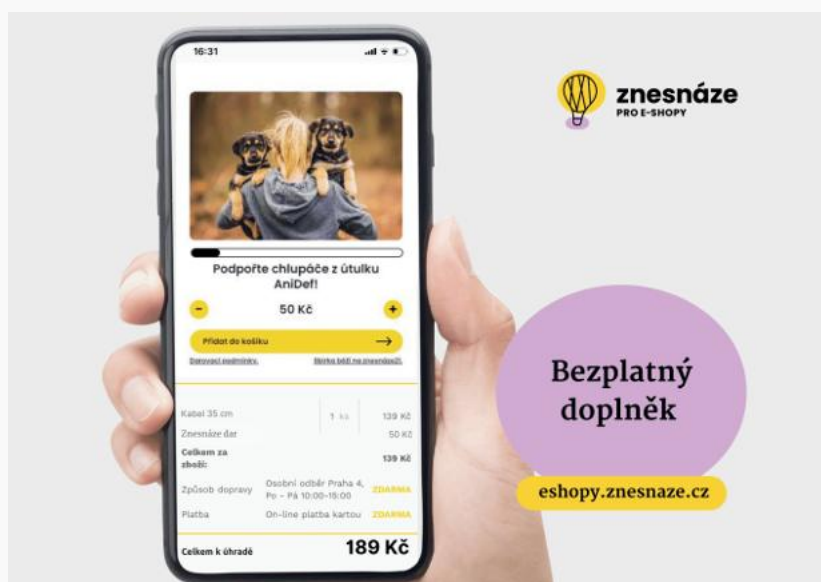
16:31

Podpořte chlupáče z útulku AniDef!

−

50 Kč

+

Přidat do košíku

Darovací podmínky.

Sbírka běží na znesnáze21.

| Kabel 35 cm | 1 ks | 139 Kč |
|---|---|---|
| Znesnáze dar | | 50 Kč |
| Celkem za zboží: | | 139 Kč |
| Způsob dopravy | Osobní odběr Praha 4, Po – Pá 10:00–15:00 | ZDARMA |
| Platba | On-line platba kartou | ZDARMA |

Celkem k úhradě 189 Kč

znesnáze
PRO E-SHOPY

Bezplatný doplněk

eshopy.znesnaze.cz